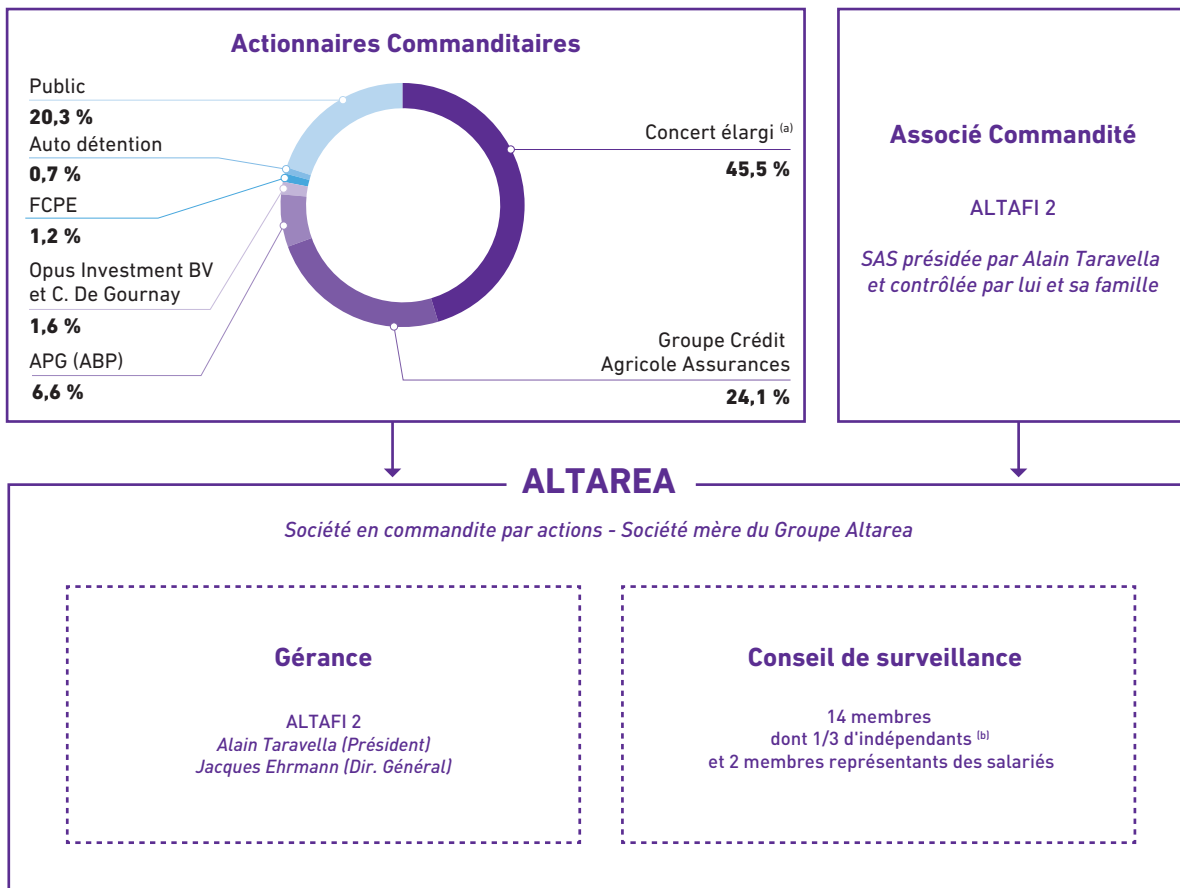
Actionnaires Commanditaires

Public
20,3 %
Auto détention
0,7 %
FCPE
1,2 %
Opus Investment BV et C. De Gournay
1,6 %
APG (ABP)
6,6 %

Concert élargi $^{(a)}$
45,5 %

Groupe Crédit Agricole Assurances
24,1 %

Associé Commandité

ALTAFI 2

SAS présidée par Alain Taravella et contrôlée par lui et sa famille

ALTAREA

Société en commandite par actions - Société mère du Groupe Altarea

Gérance

ALTAFI 2
Alain Taravella (Président)
Jacques Ehrmann (Dir. Général)

Conseil de surveillance

14 membres
dont 1/3 d'indépendants $^{(b)}$
et 2 membres représentants des salariés